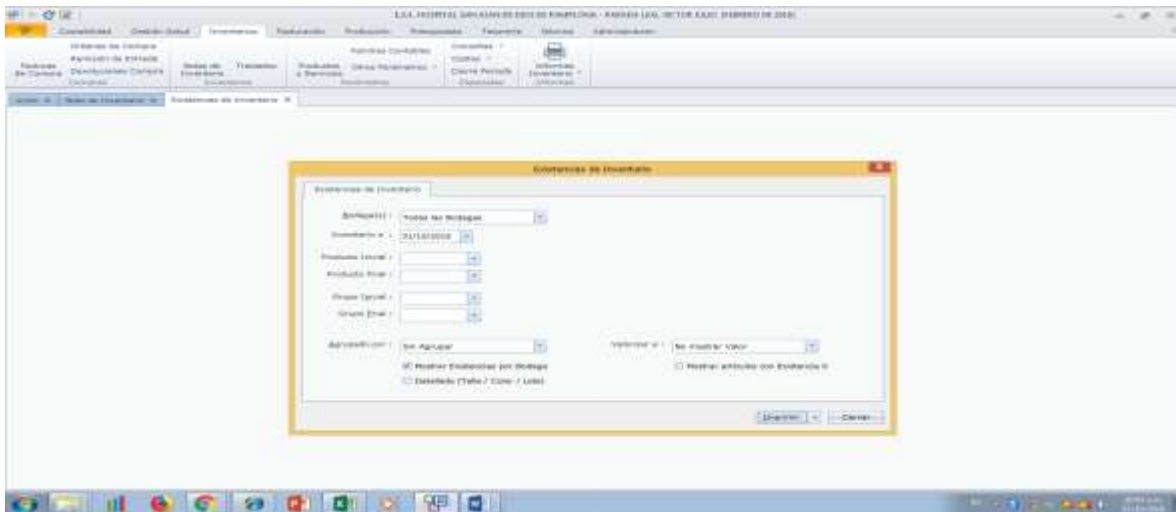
E.S.E. HOSPITAL SAN JUAN DE DIOS DE PAMPLONA - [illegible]

Contabilidad    Gestión Salud    Inventarios    Facturación    Producción    Presupuesto    Tesorería    Nómina    Administración

Pedidos de Compra
Órdenes de Compra
Remisión de Entrada
Devoluciones Compra
Compras

Notas de Inventario
Traslados
Inventarios

Productos y Servicios
Cuentas Contables
Otros Parámetros
Parámetros

Consultas
Costos
Cierre Periodo
Especiales

Informes Inventario
Informes

Inicio    Notas de Inventario    Existencias de Inventario

Existencias de Inventario

Existencias de Inventario

Bodega(s) :    Todas las Bodegas
Inventario a :    31/12/2015
Producto Inicial :
Producto Final :
Grupo Inicial :
Grupo Final :

Agrupado por :    Sin Agrupar
Valorizar a :    No mostrar Valor

Mostrar Existencias por Bodega
Detallado (Talla / Color / Lote)
Mostrar artículos con Existencia 0

Imprimir    Cerrar